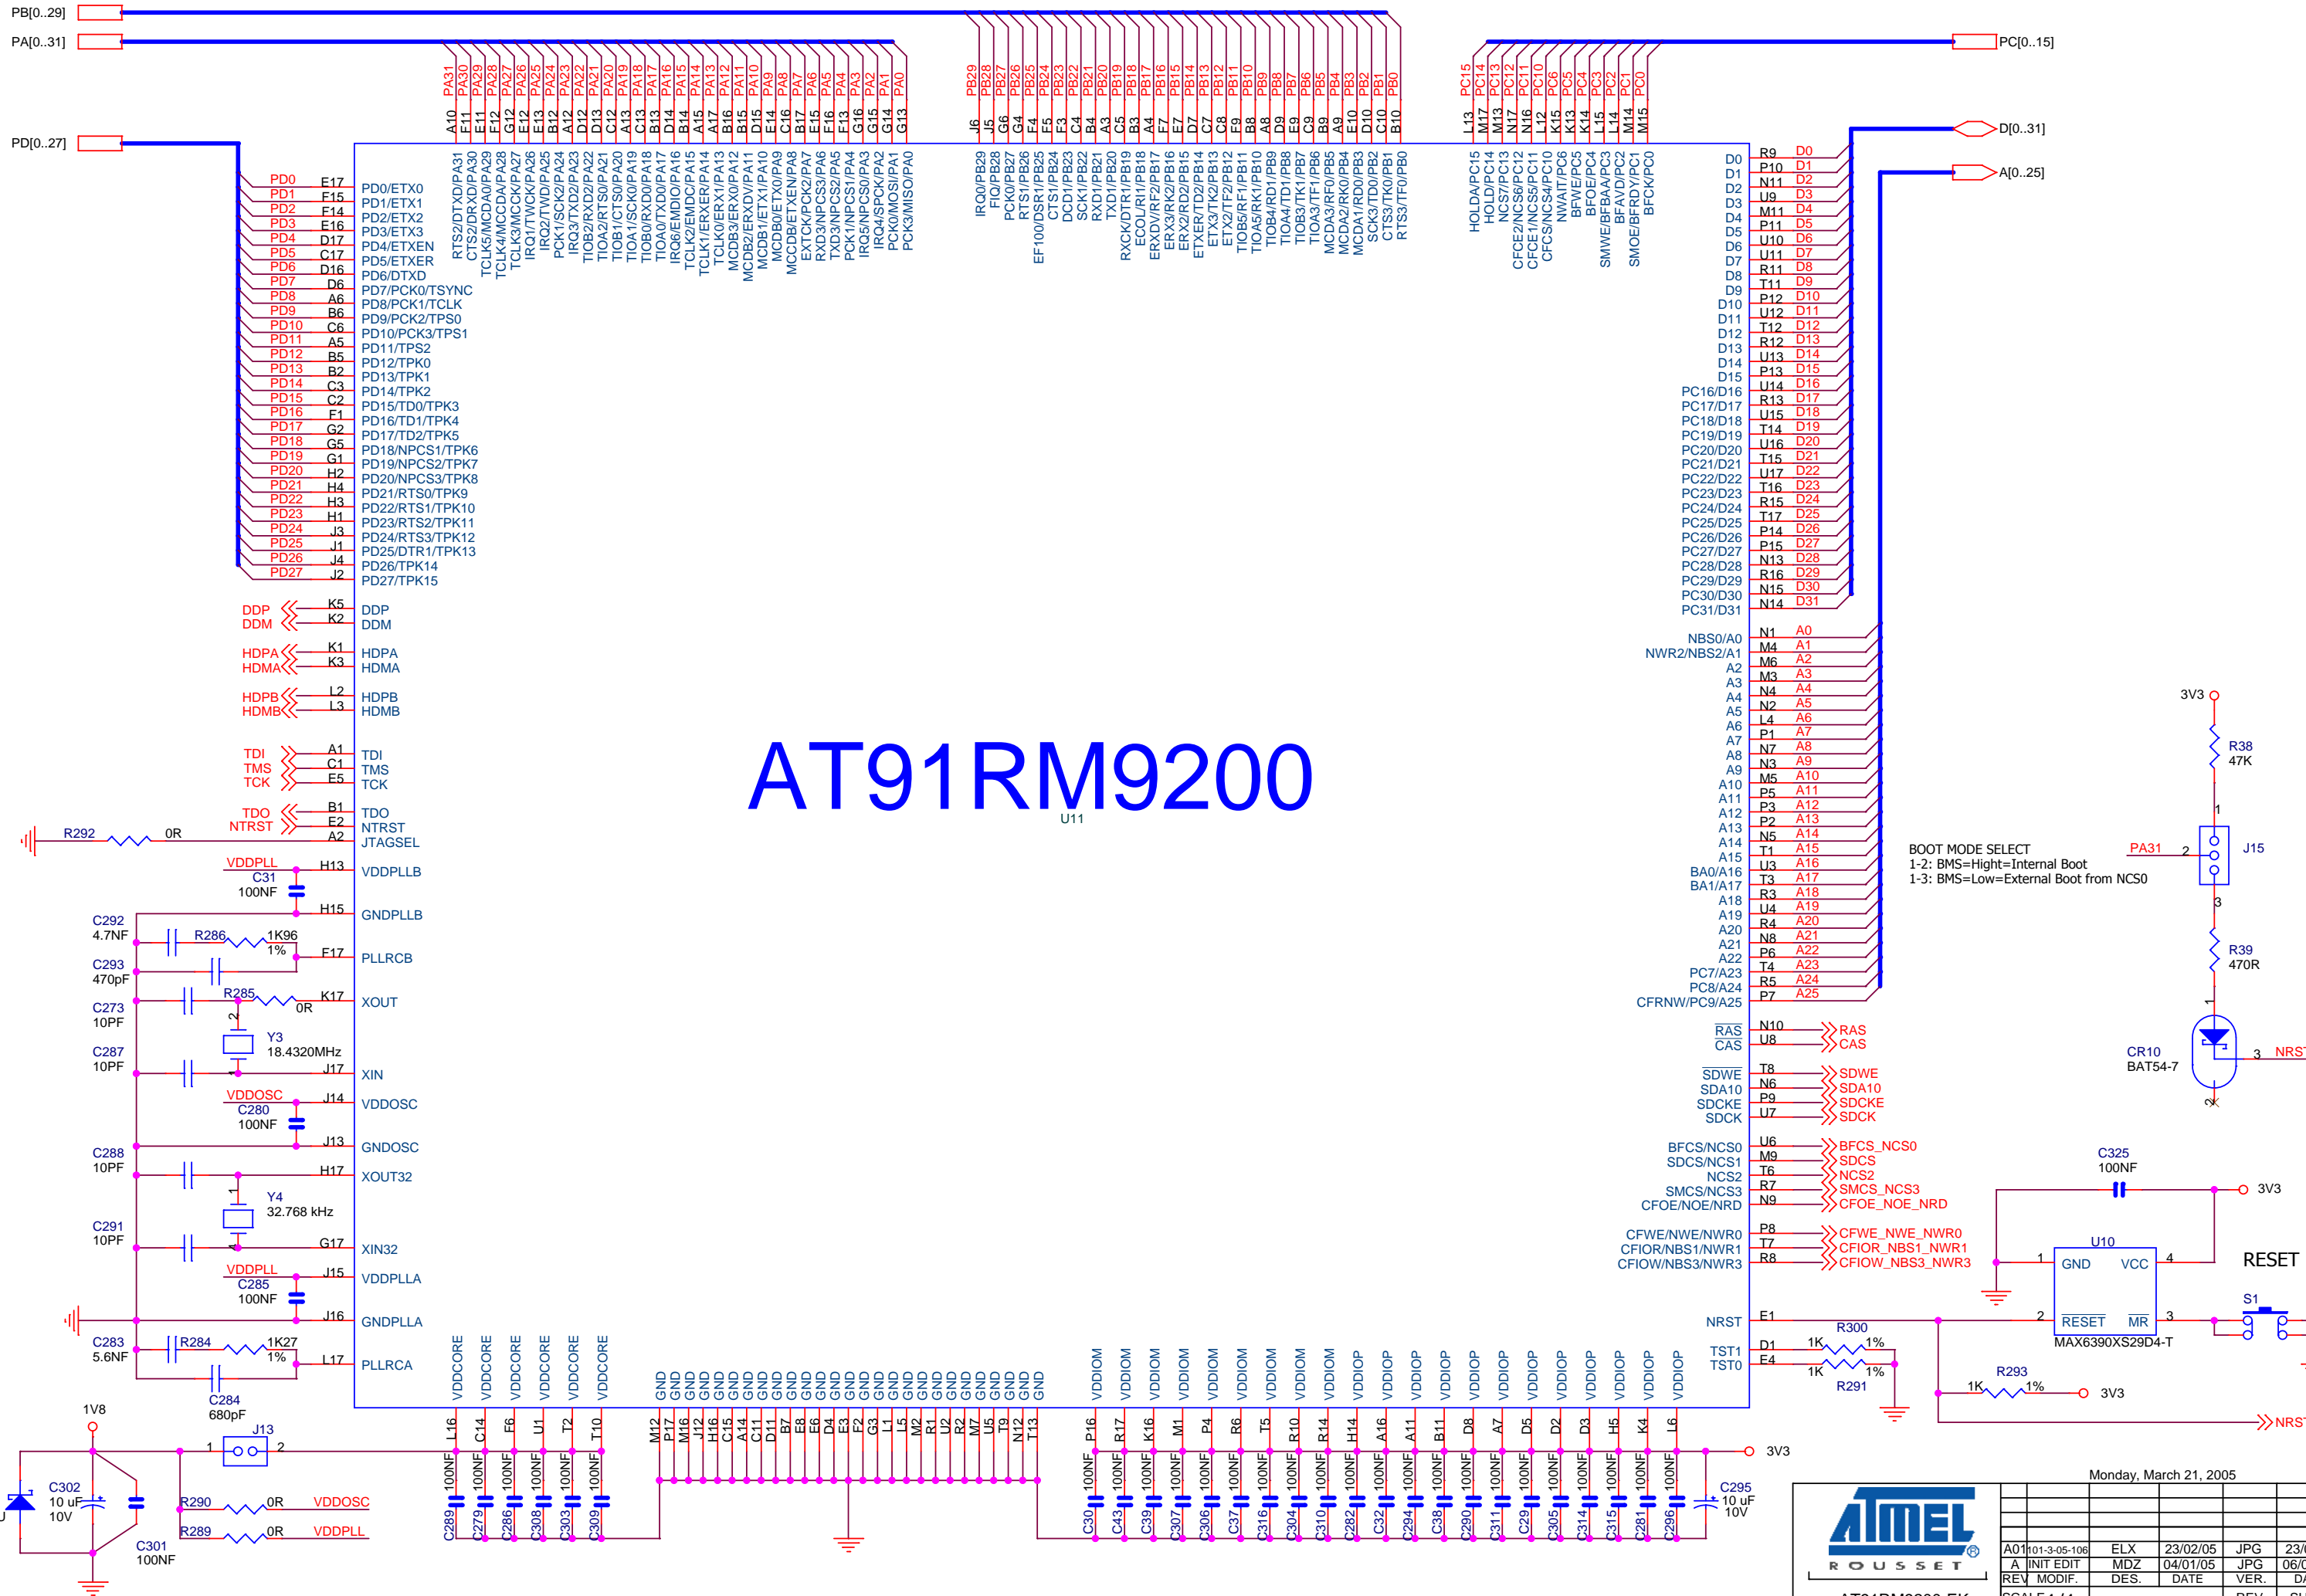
PB[0..29]
PA[0..31]
PC[0..15]
PD[0..27]
D[0..31]
A[0..25]

PA31 PA30 PA29 PA28 PA27 PA26 PA25 PA24 PA23 PA22 PA21 PA20 PA19 PA18 PA17 PA16 PA15 PA14 PA13 PA12 PA11 PA10 PA9 PA8 PA7 PA6 PA5 PA4 PA3 PA2 PA1 PA0
A10 F11 E11 F12 G12 E12 E13 B12 A12 D12 D13 C12 A13 C13 B13 D14 B14 A15 A17 B16 B15 D15 E14 C16 B17 E15 F16 F13 G16 G15 G14 G13
RTS2/DTXD/PA31 CTS2/DRXD/PA30 TCLK5/MCDA0/PA29 TCLK4/MCCK/PA28 TCLK3/MCCK/PA27 IRQ1/TWCK/PA26 IRQ2/TWD/PA25 PCK1/SCK2/PA24 IRQ3/TXD2/PA23 TIOB2/RXD2/PA22 TIOA2/RTS0/PA21 TIOB1/CTS0/PA20 TIOA1/SCK0/PA19 TIOB0/RXD0/PA18 TIOA0/TXD0/PA17 IRQ6/EMDIO/PA16 TCLK2/EMDC/PA15 TCLK1/ERXER/PA14 TCLK0/ERX1/PA13 MCDB3/ERX0/PA12 MCDB2/ERXDV/PA11 MCDB1/ETX1/PA10 MCDB0/ETX0/PA9 MCCDB/ETXEN/PA8 EXTCK/PCK2/PA7 RXD3/NPCS3/PA6 TXD3/NPCS2/PA5 PCK1/NPCS1/PA4 IRQ5/NPCS0/PA3 IRQ4/SPCK/PA2 PCK0/MOSI/PA1 PCK3/MISO/PA0

PB29 PB28 PB27 PB26 PB25 PB24 PB23 PB22 PB21 PB20 PB19 PB18 PB17 PB16 PB15 PB14 PB13 PB12 PB11 PB10 PB9 PB8 PB7 PB6 PB5 PB4 PB3 PB2 PB1 PB0
J6 J5 G6 G4 F4 F5 F3 C4 B4 A3 C5 B3 A4 F7 E7 D7 C7 C8 F9 B8 A8 D9 E9 C9 B9 A9 E10 D10 C10 B10
IRQ0/PB29 FIQ/PB28 PCK0/PB27 RTS1/PB26 EF100/DSR1/PB25 CTS1/PB24 DCD1/PB23 SCK1/PB22 RXD1/PB21 TXD1/PB20 RXCK/DTR1/PB19 ECOL/RI1/PB18 ERXDV/RF2/PB17 ERX3/RK2/PB16 ERX2/RD2/PB15 ETXER/TD2/PB14 ETX3/TK2/PB13 ETX2/TF2/PB12 TIOB5/RF1/PB11 TIOA5/RK1/PB10 TIOB4/RD1/PB9 TIOA4/TD1/PB8 TIOB3/TK1/PB7 TIOA3/TF1/PB6 MCDA3/RK0/PB5 MCDA2/RF0/PB4 MCDA1/RD0/PB3 SCK3/TD0/PB2 CTS3/TK0/PB1 RTS3/TF0/PB0

PC15 PC14 PC13 PC12 PC11 PC10 PC6 PC5 PC4 PC3 PC2 PC1 PC0
L13 M17 M13 N17 N16 L12 K15 K13 K14 L15 L14 M14 M15
HOLDA/PC15 HOLD/PC14 NCS7/PC13 CFCE2/NCS6/PC12 CFCE1/NCS5/PC11 CFCS/NCS4/PC10 NWAIT/PC6 BFWE/PC5 BFOE/PC4 SMWE/BFBAA/PC3 BFAVD/PC2 SMOE/BFRDY/PC1 BFCK/PC0

PD0 E17 PD0/ETX0
PD1 F15 PD1/ETX1
PD2 F14 PD2/ETX2
PD3 E16 PD3/ETX3
PD4 D17 PD4/ETXEN
PD5 C17 PD5/ETXER
PD6 D16 PD6/DTXD
PD7 D6 PD7/PCK0/TSYNC
PD8 A6 PD8/PCK1/TCLK
PD9 B6 PD9/PCK2/TPS0
PD10 C6 PD10/PCK3/TPS1
PD11 A5 PD11/TPS2
PD12 B5 PD12/TPK0
PD13 B2 PD13/TPK1
PD14 C3 PD14/TPK2
PD15 C2 PD15/TD0/TPK3
PD16 F1 PD16/TD1/TPK4
PD17 G2 PD17/TD2/TPK5
PD18 G5 PD18/NPCS1/TPK6
PD19 G1 PD19/NPCS2/TPK7
PD20 H2 PD20/NPCS3/TPK8
PD21 H4 PD21/RTS0/TPK9
PD22 H3 PD22/RTS1/TPK10
PD23 H1 PD23/RTS2/TPK11
PD24 J3 PD24/RTS3/TPK12
PD25 J1 PD25/DTR1/TPK13
PD26 J4 PD26/TPK14
PD27 J2 PD27/TPK15

DDP K5 DDP
DDM K2 DDM
HDPA K1 HDPA
HDMA K3 HDMA
HDPB L2 HDPB
HDMB L3 HDMB
TDI A1 TDI
TMS C1 TMS
TCK E5 TCK
TDO B1 TDO
NTRST E2 NTRST
R292 0R A2 JTAGSEL
VDDPLL H13 VDDPLLB
C31 100NF
H15 GNDPLLB
C292 4.7NF R286 1K96 1% F17 PLLRCB
C293 470pF
C273 10PF R285 0R K17 XOUT
Y3 18.4320MHz
C287 10PF J17 XIN
VDDOSC J14 VDDOSC
C280 100NF
J13 GNDOSC
C288 10PF H17 XOUT32
Y4 32.768 kHz
C291 10PF G17 XIN32
VDDPLL J15 VDDPLLA
C285 100NF
J16 GNDPLLA
C283 5.6NF R284 1K27 1% L17 PLLRCA
C284 680pF

AT91RM9200
U11

D0 R9 D0
D1 P10 D1
D2 N11 D2
D3 U9 D3
D4 M11 D4
D5 P11 D5
D6 U10 D6
D7 U11 D7
D8 R11 D8
D9 T11 D9
D10 P12 D10
D11 U12 D11
D12 T12 D12
D13 R12 D13
D14 U13 D14
D15 P13 D15
PC16/D16 U14 D16
PC17/D17 R13 D17
PC18/D18 U15 D18
PC19/D19 T14 D19
PC20/D20 U16 D20
PC21/D21 T15 D21
PC22/D22 U17 D22
PC23/D23 T16 D23
PC24/D24 R15 D24
PC25/D25 T17 D25
PC26/D26 P14 D26
PC27/D27 P15 D27
PC28/D28 N13 D28
PC29/D29 R16 D29
PC30/D30 N15 D30
PC31/D31 N14 D31
NBS0/A0 N1 A0
NWR2/NBS2/A1 M4 A1
A2 M6 A2
A3 M3 A3
A4 N4 A4
A5 N2 A5
A6 L4 A6
A7 P1 A7
A8 N7 A8
A9 N3 A9
A10 M5 A10
A11 P5 A11
A12 P3 A12
A13 P2 A13
A14 N5 A14
A15 T1 A15
BA0/A16 U3 A16
BA1/A17 T3 A17
A18 R3 A18
A19 U4 A19
A20 R4 A20
A21 N8 A21
A22 P6 A22
PC7/A23 T4 A23
PC8/A24 R5 A24
CFRNW/PC9/A25 P7 A25
RAS N10 RAS
CAS U8 CAS
SDWE T8 SDWE
SDA10 N6 SDA10
SDCKE P9 SDCKE
SDCK U7 SDCK
BFCS/NCS0 U6 BFCS_NCS0
SDCS/NCS1 M9 SDCS
NCS2 T6 NCS2
SMCS/NCS3 R7 SMCS_NCS3
CFOE/NOE/NRD N9 CFOE_NOE_NRD
CFWE/NWE/NWR0 P8 CFWE_NWE_NWR0
CFIOR/NBS1/NWR1 T7 CFIOR_NBS1_NWR1
CFIOW/NBS3/NWR3 R8 CFIOW_NBS3_NWR3
NRST E1
TST1 D1
TST0 E4
1K R300 1%
1K R291 1%

VDDCORE VDDCORE VDDCORE VDDCORE VDDCORE VDDCORE
L16 C14 F6 U1 T2 T10
GND ×27
M12 P17 M16 J12 H16 C15 A14 C11 D11 B7 E8 E6 D4 E3 F2 G3 L1 L5 M2 R1 U2 R2 M7 U5 T9 N12 T13
VDDIOM ×9 VDDIOP ×11
P16 R17 K16 M1 P4 R6 T5 R10 R14 H14 A16 A11 B11 D8 A7 D5 D2 D3 H5 K4 L6

1V8
J13 1 2
C302 10 uF 10V
C301 100NF
R290 0R VDDOSC
R289 0R VDDPLL
100NF ×6
C289 C279 C286 C308 C303 C309
100NF ×20
C30 C43 C39 C307 C306 C37 C316 C304 C310 C282 C32 C294 C38 C290 C311 C29 C305 C314 C315 C281 C296
3V3
C295 10 uF 10V

3V3
R38 47K
1
BOOT MODE SELECT
1-2: BMS=Hight=Internal Boot
1-3: BMS=Low=External Boot from NCS0
PA31 2 J15
3
R39 470R
1
CR10 BAT54-7
3 NRS
2
C325 100NF
3V3
U10
1 GND VCC 4
2 RESET MR 3
MAX6390XS29D4-T
RESET
S1
R293 1K 1%
3V3
NRS

Monday, March 21, 2005
ATMEL
ROUSSET
| A01 | 101-3-05-106 | ELX | 23/02/05 | JPG | 23/ |
| A | INIT EDIT | MDZ | 04/01/05 | JPG | 06/ |
| REV | MODIF. | DES. | DATE | VER. | D |